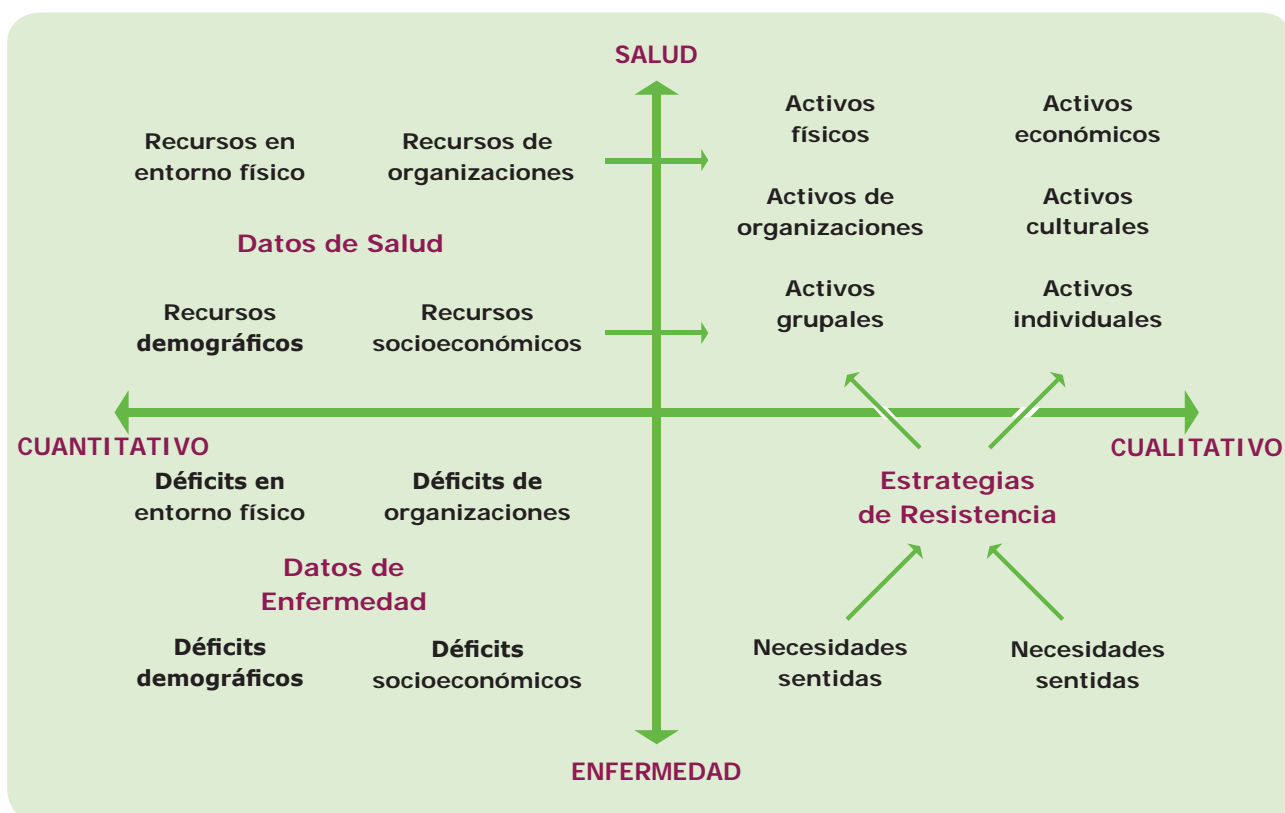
SALUD

Recursos en entorno físico

Recursos de organizaciones

Activos físicos

Activos económicos

Activos de organizaciones

Activos culturales

Datos de Salud

Recursos demográficos

Recursos socioeconómicos

Activos grupales

Activos individuales

CUANTITATIVO

CUALITATIVO

Déficits en entorno físico

Déficits de organizaciones

Estrategias de Resistencia

Datos de Enfermedad

Déficits demográficos

Déficits socioeconómicos

Necesidades sentidas

Necesidades sentidas

ENFERMEDAD